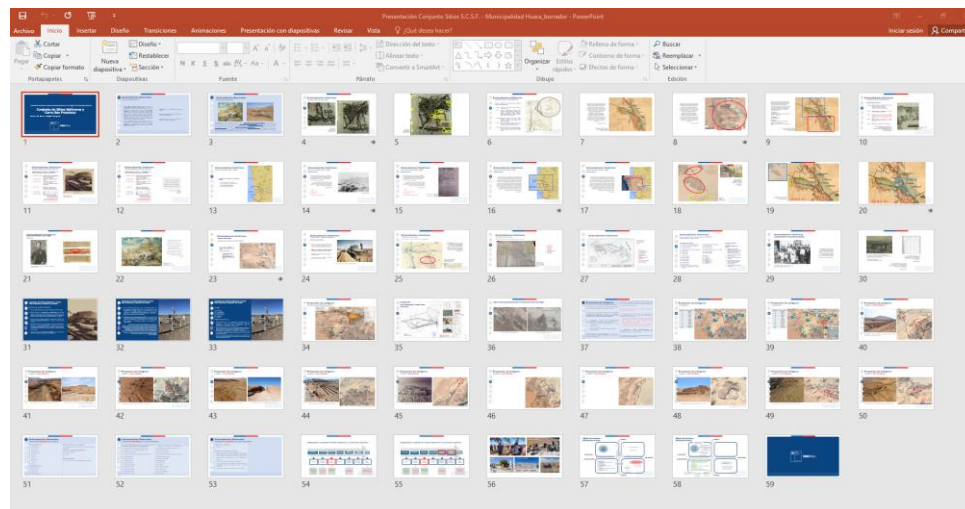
Presentación Conjunto Sitios S.C.S.F. - Municipalidad Huara_borrador - PowerPoint

Archivo Inicio Insertar Diseño Transiciones Animaciones Presentación con diapositivas Revisar Vista ¿Qué desea hacer? Iniciar sesión Compartir

Cortar Copiar Copiar formato Pegar Portapapeles
Nueva diapositiva Diseño Restablecer Sección Diapositivas
Fuente
Dirección del texto Alinear texto Convertir a SmartArt Párrafo
Organizar Estilos rápidos Relleno de forma Contorno de forma Efectos de forma Dibujo
Buscar Reemplazar Seleccionar Edición

1 2 3 4 5 6 7 8 9 10
11 12 13 14 15 16 17 18 19 20
21 22 23 24 25 26 27 28 29 30
31 32 33 34 35 36 37 38 39 40
41 42 43 44 45 46 47 48 49 50
51 52 53 54 55 56 57 58 59